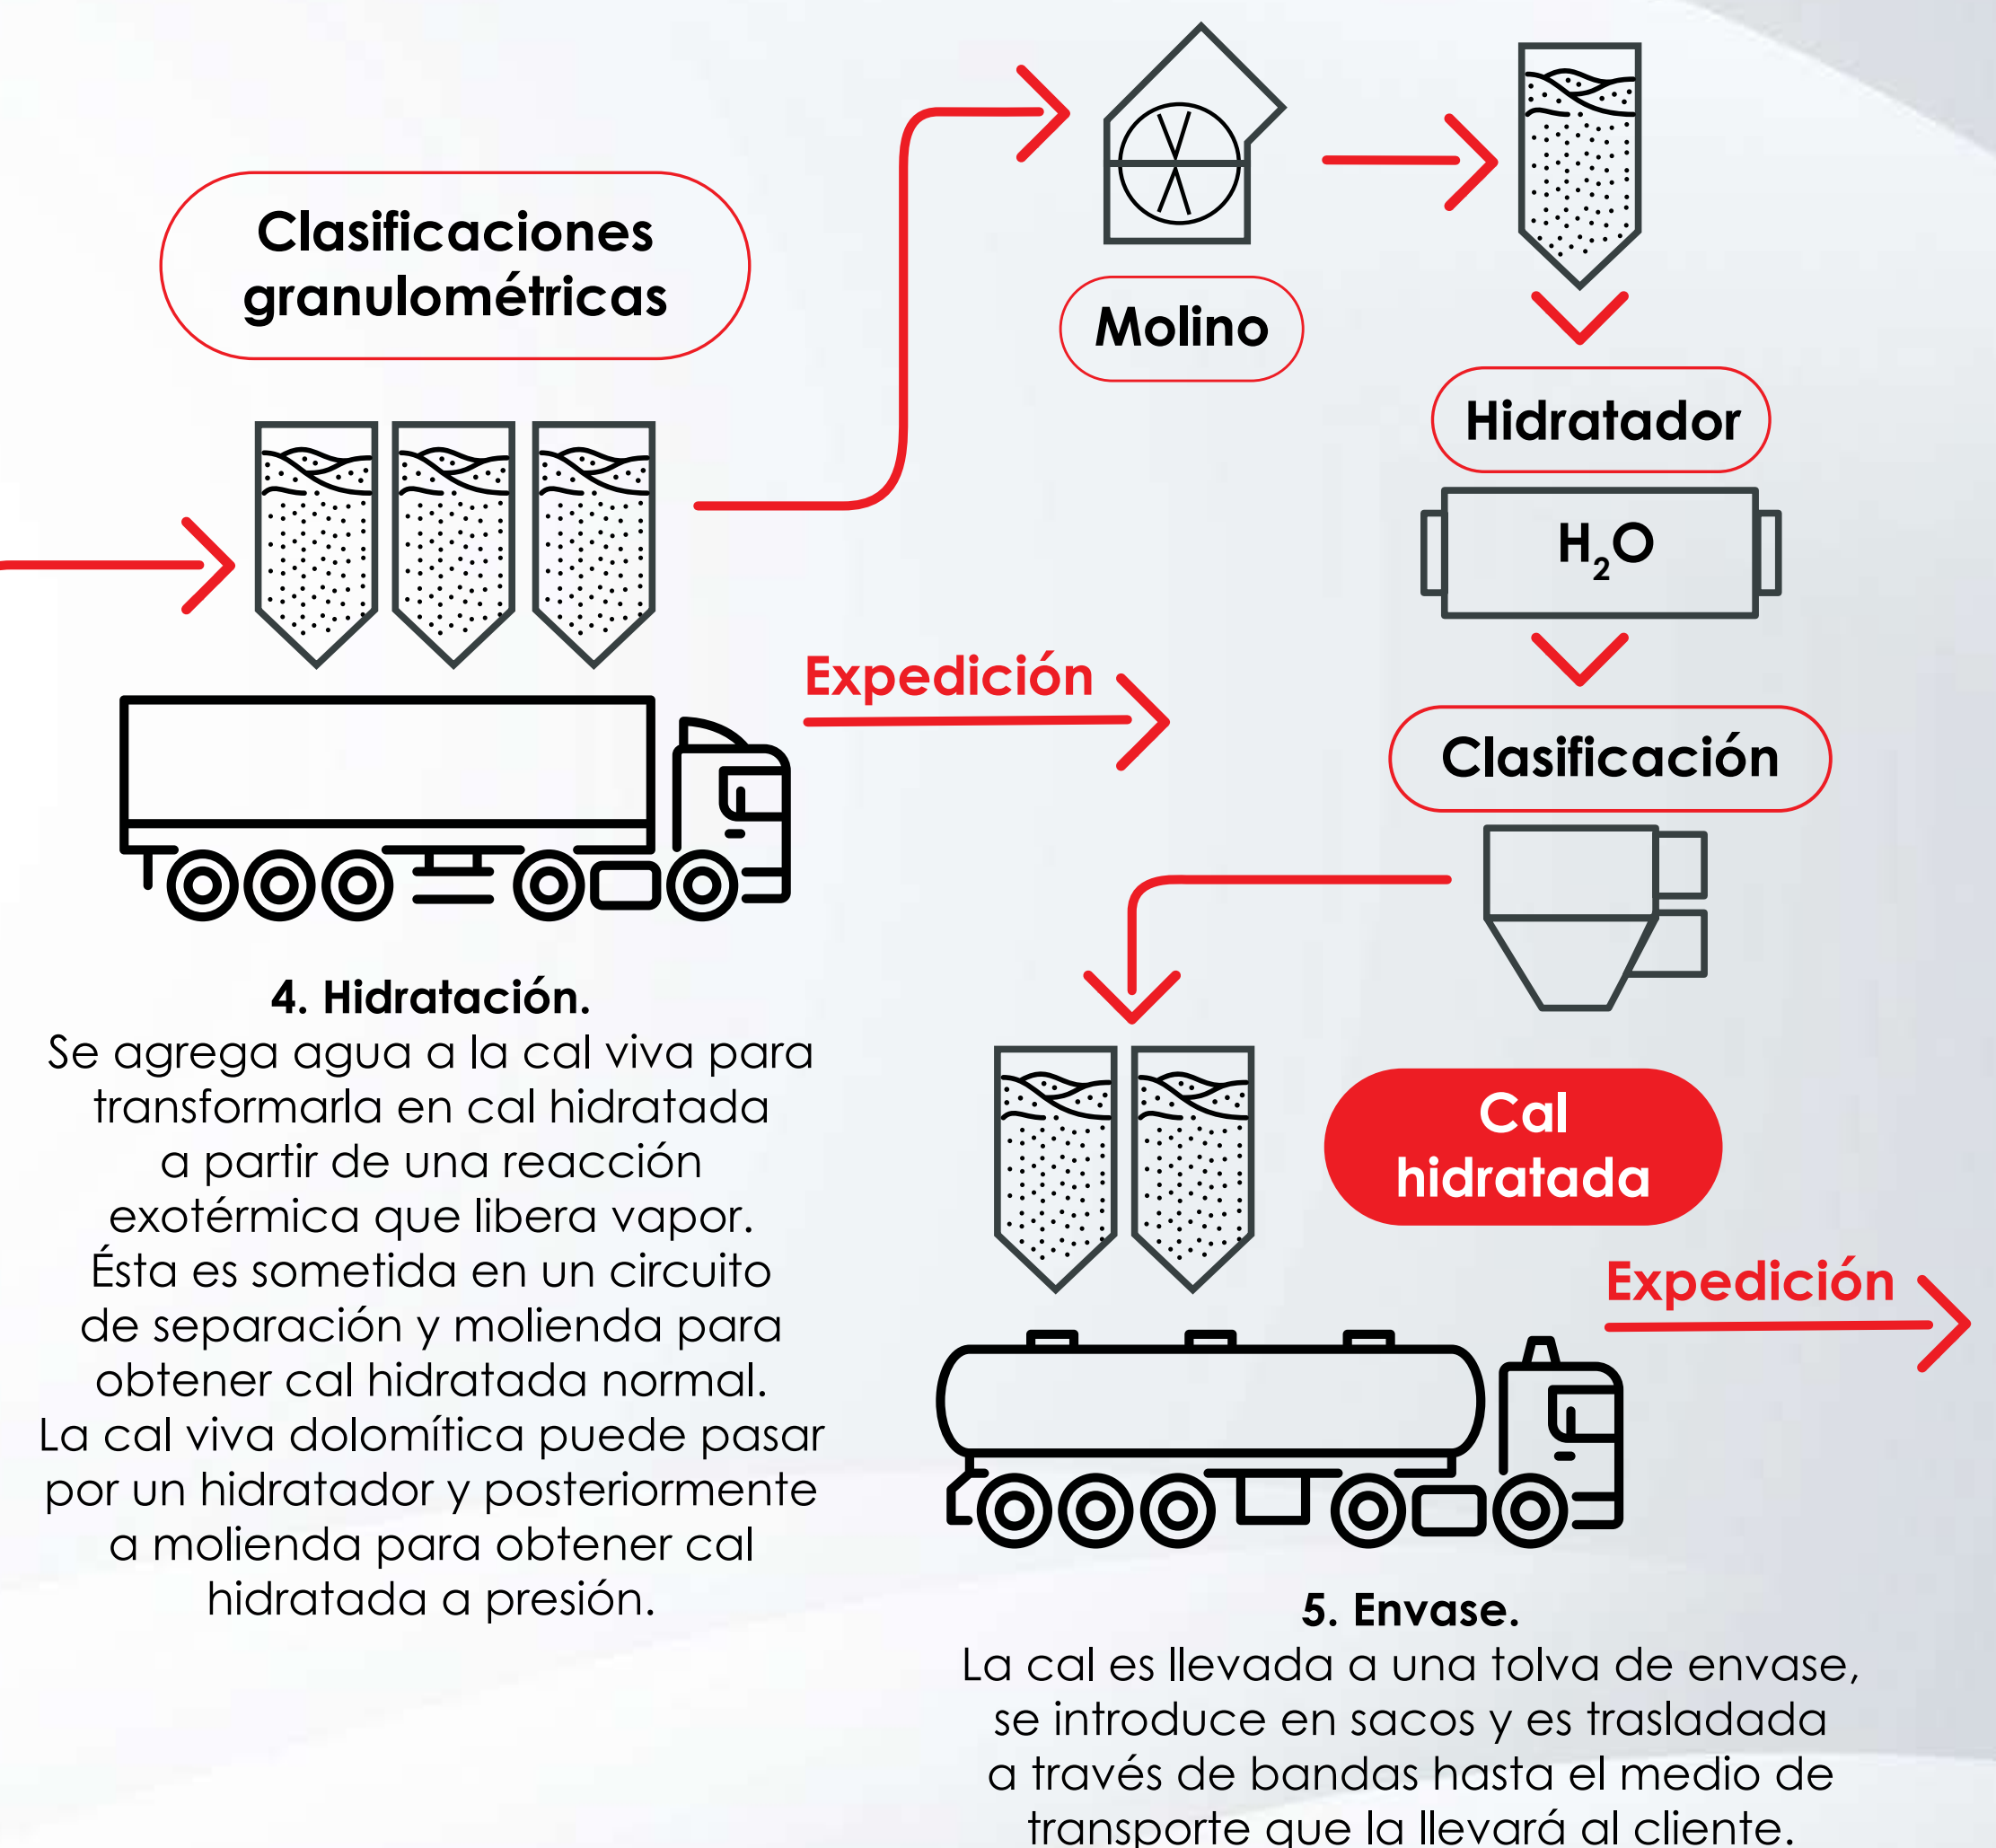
Clasificaciones granulométricas

Molino

Hidratador

$H_2O$

Expedición

Clasificación

Cal hidratada

Expedición

4. Hidratación.
Se agrega agua a la cal viva para transformarla en cal hidratada a partir de una reacción exotérmica que libera vapor. Ésta es sometida en un circuito de separación y molienda para obtener cal hidratada normal. La cal viva dolomítica puede pasar por un hidratador y posteriormente a molienda para obtener cal hidratada a presión.

5. Envase.
La cal es llevada a una tolva de envase, se introduce en sacos y es trasladada a través de bandas hasta el medio de transporte que la llevará al cliente.